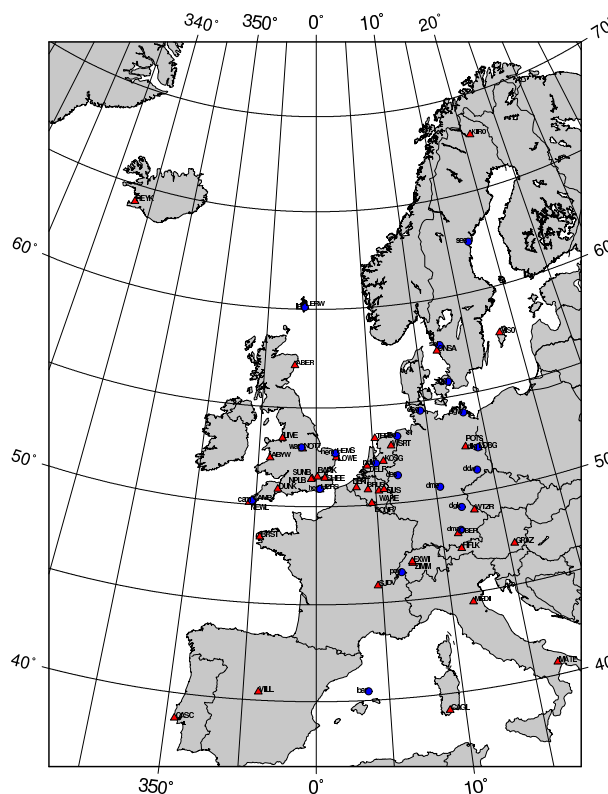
340°
350°
0°
10°
20°
70°
60°
60°
50°
50°
40°
40°
350°
0°
10°
KIRO
REYK
sss
LERW
ONSA
ABER
POTS
BORG
MORP
NOTT
ABYW
SUNB
NPLB
DUNK
LOWE
HEMS
SHEE
BRUS
KOSG
WSRT
TERS
WTZR
GRAZ
BRST
NEWL
camb
ZIMM
EXWI
SJDV
MEDI
MATE
VILL
CASC
CAGL
bsa
PTX
GOPE
HFLK